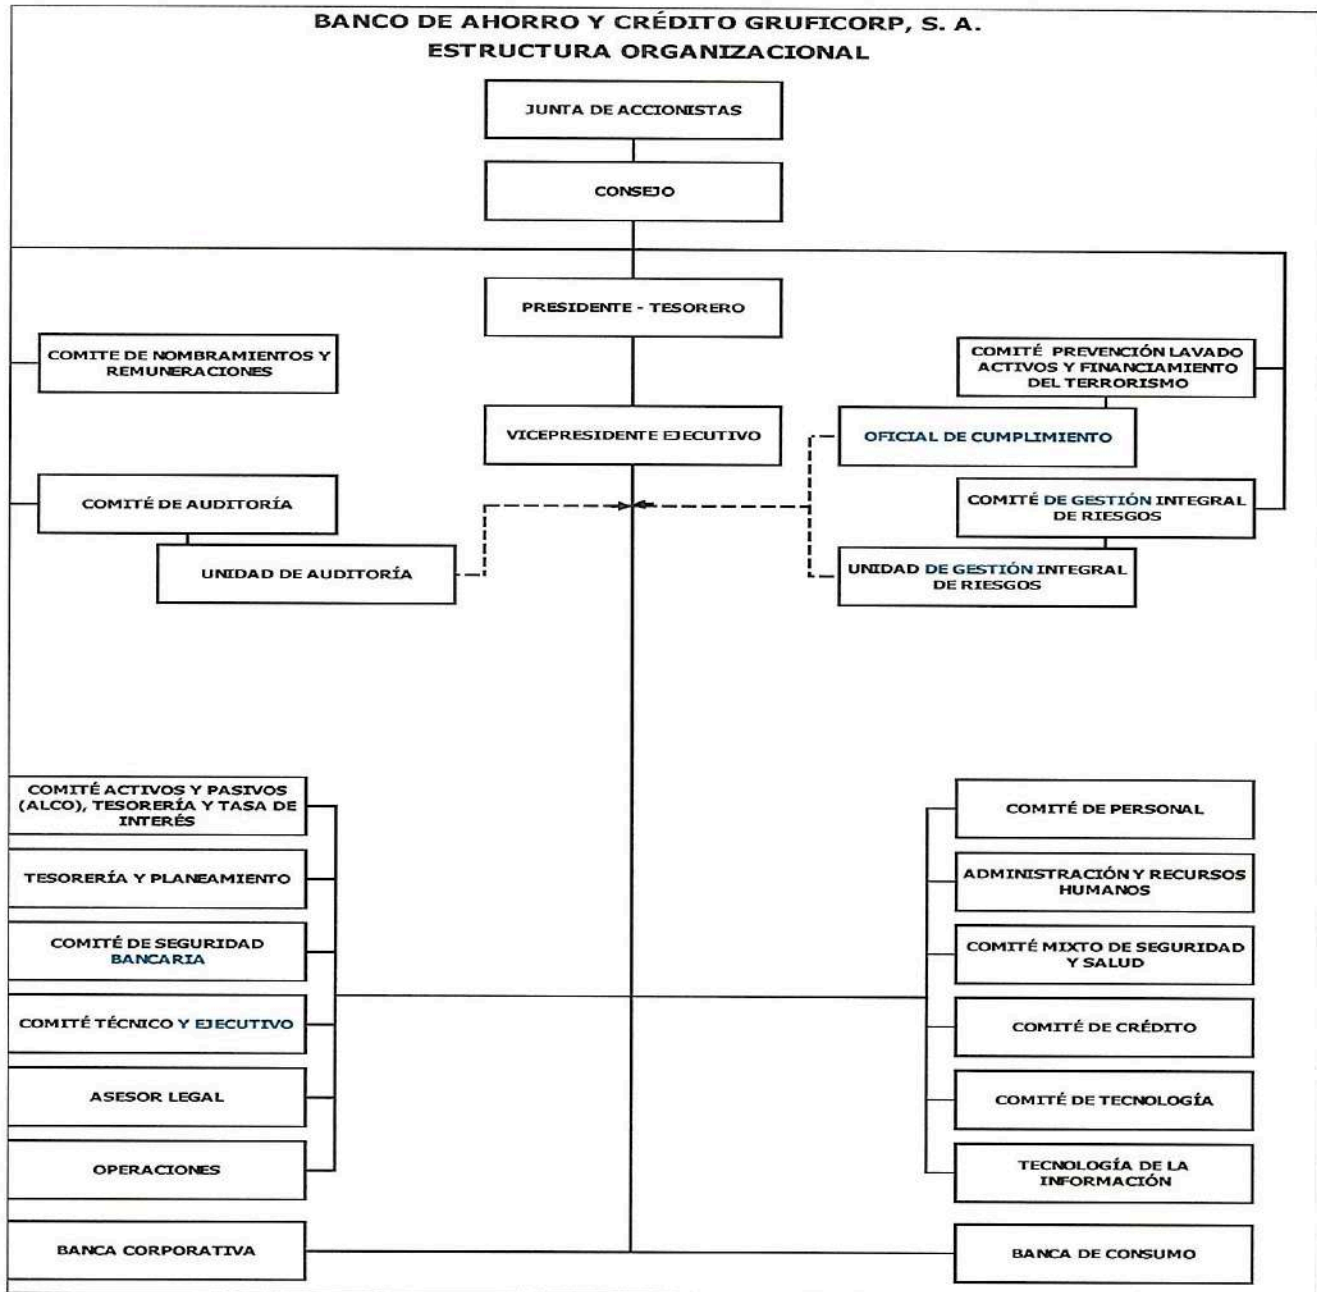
BANCO DE AHORRO Y CRÉDITO GRUFICORP, S. A.
ESTRUCTURA ORGANIZACIONAL

JUNTA DE ACCIONISTAS

CONSEJO

PRESIDENTE - TESORERO

COMITE DE NOMBRAMIENTOS Y REMUNERACIONES

COMITÉ PREVENCIÓN LAVADO ACTIVOS Y FINANCIAMIENTO DEL TERRORISMO

VICEPRESIDENTE EJECUTIVO

OFICIAL DE CUMPLIMIENTO

COMITÉ DE AUDITORÍA

COMITÉ DE GESTIÓN INTEGRAL DE RIESGOS

UNIDAD DE AUDITORÍA

UNIDAD DE GESTIÓN INTEGRAL DE RIESGOS

COMITÉ ACTIVOS Y PASIVOS (ALCO), TESORERÍA Y TASA DE INTERÉS

TESORERÍA Y PLANEAMIENTO

COMITÉ DE SEGURIDAD BANCARIA

COMITÉ TÉCNICO Y EJECUTIVO

ASESOR LEGAL

OPERACIONES

COMITÉ DE PERSONAL

ADMINISTRACIÓN Y RECURSOS HUMANOS

COMITÉ MIXTO DE SEGURIDAD Y SALUD

COMITÉ DE CRÉDITO

COMITÉ DE TECNOLOGÍA

TECNOLOGÍA DE LA INFORMACIÓN

BANCA CORPORATIVA

BANCA DE CONSUMO